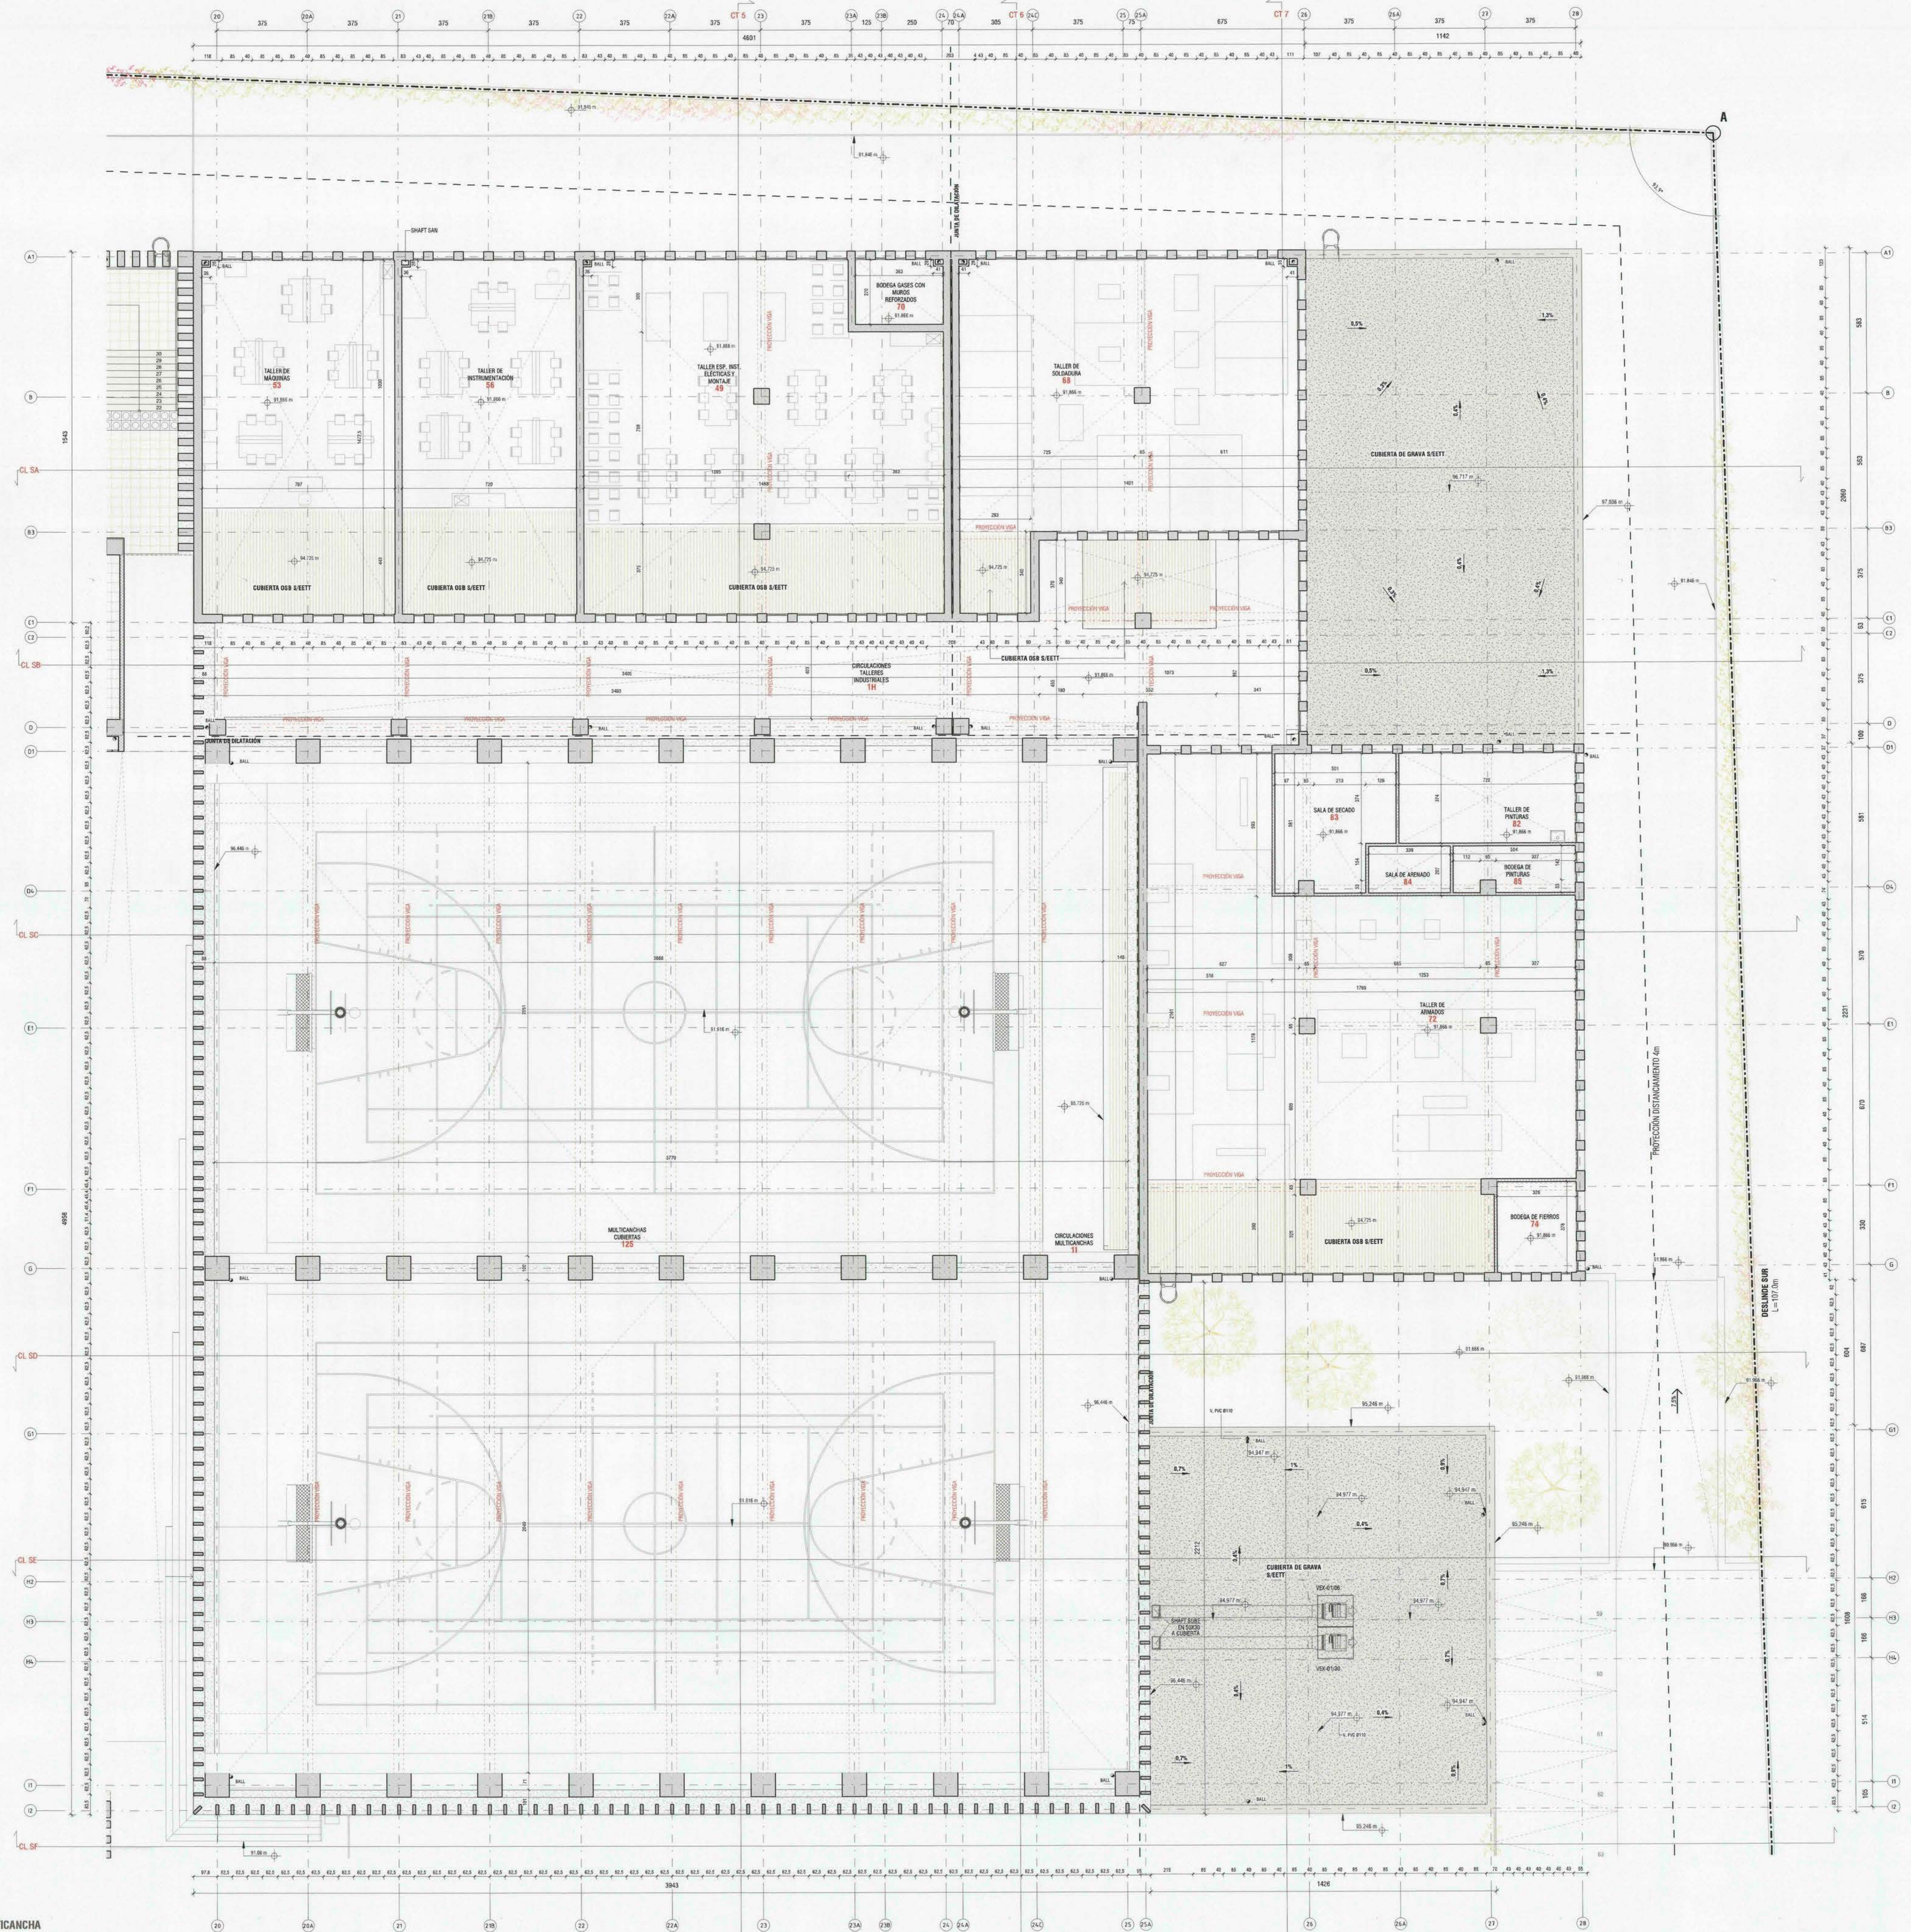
20 20A 21 21B 22 22A 23 23A 23B 24 24A 24C 25 25A 26 26A 27 28

375 375 375 375 375 375 375 125 250 305 375 675 375 375 375

CT 5 CT 6 CT 7

4831 1142

A

SHAFT SAN

JUNTA DE DILATACIÓN

A1 B B3 C1 C2 D D1 D4 E1 F1 G G1 H2 H3 H4 I1 I2

CL SA CL SB CL SC CL SD CL SE CL SF

TALLER DE MÁQUINAS 53

TALLER DE INSTRUMENTACIÓN 56

TALLER ESP. INST. ELÉCTRICAS Y MONTAJE 49

BODEGA GASES CON MUROS REFORZADOS 70

TALLER DE SOLDADURA 68

CUBIERTA DE GRAVA S/EETT

CUBIERTA OSB S/EETT

CUBIERTA OSB S/EETT

CUBIERTA OSB S/EETT

PROYECCIÓN VIGA

CUBIERTA OSB S/EETT

CIRCULACIONES TALLERES INDUSTRIALES 1H

SALA DE SECADO 83

TALLER DE PINTURAS 82

SALA DE ARENADO 84

BODEGA DE PINTURAS 85

TALLER DE ARMADOS 72

BODEGA DE FIERROS 74

CUBIERTA OSB S/EETT

MULTICANCHAS CUBIERTAS 125

CIRCULACIONES MULTICANCHAS 1I

PROYECCIÓN DISTANCIAMIENTO 4m

DESLINDE SUR

CUBIERTA DE GRAVA S/EETT

SHAFT SSEE EN SOCIO A CUBIERTA

VEX-01.06

BALL

3943 1426

ICANCHA